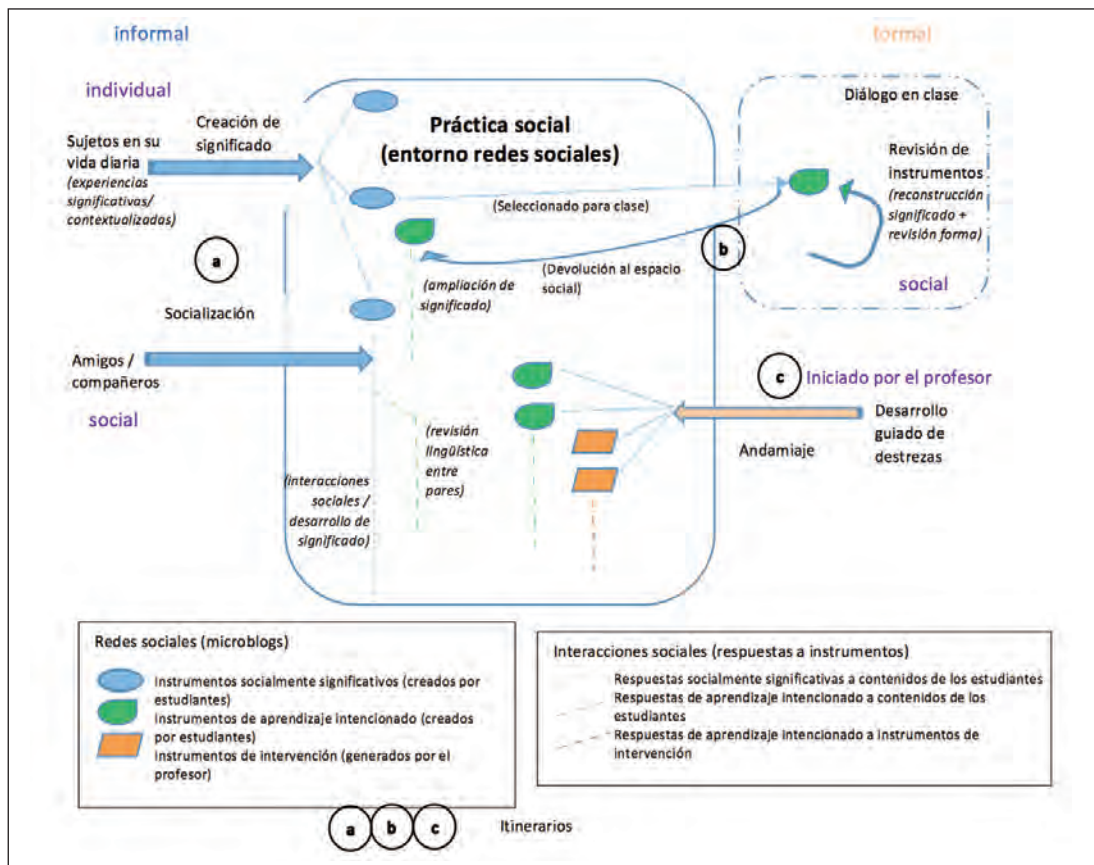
informal

formal

individual

Sujetos en su vida diaria (experiencias significativas/ contextualizadas)

Creación de significado

Práctica social (entorno redes sociales)

Diálogo en clase

Revisión de instrumentos (reconstrucción significado + revisión forma)

(Seleccionado para clase)

a

b

(Devolución al espacio social)

(ampliación de significado)

social

Socialización

Amigos / compañeros

c

Iniciado por el profesor

social

(revisión lingüística entre pares)

Desarrollo guiado de destrezas

Andamiaje

(interacciones sociales / desarrollo de significado)

Redes sociales (microblogs)

Instrumentos socialmente significativos (creados por estudiantes)

Instrumentos de aprendizaje intencionado (creados por estudiantes)

Instrumentos de intervención (generados por el profesor)

Interacciones sociales (respuestas a instrumentos)

Respuestas socialmente significativas a contenidos de los estudiantes

Respuestas de aprendizaje intencionado a contenidos de los estudiantes

Respuestas de aprendizaje intencionado a instrumentos de intervención

a b c

Itinerarios